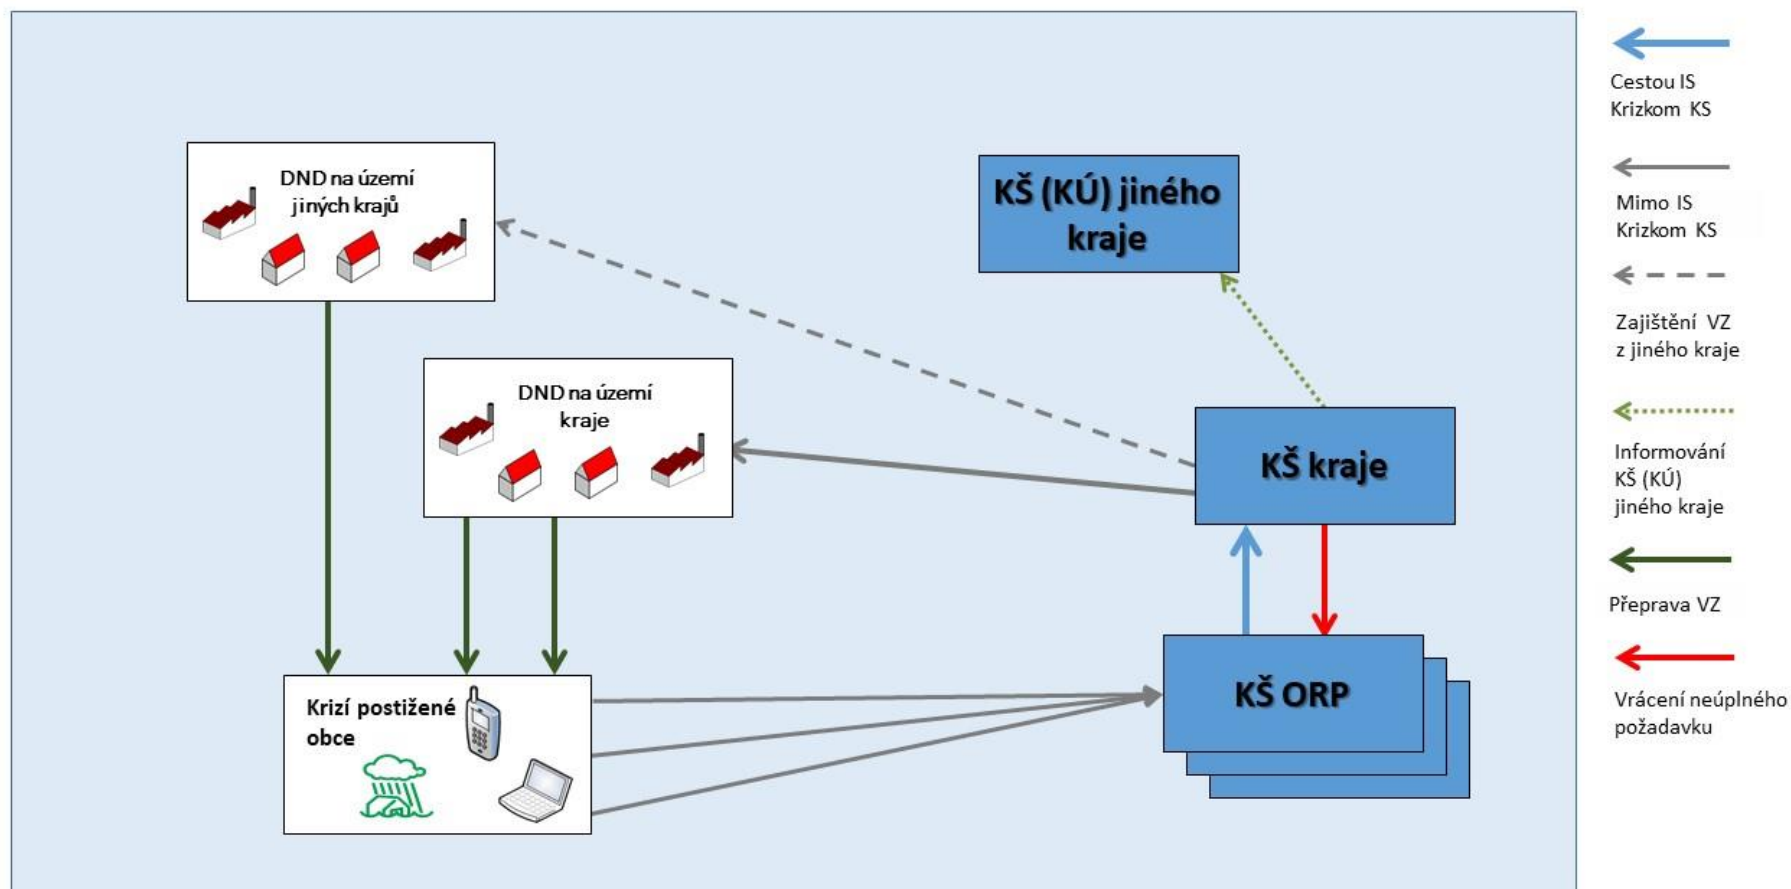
DND na území jiných krajů

KŠ (KÚ) jiného kraje

DND na území kraje

KŠ kraje

Krizí postižené obce

KŠ ORP

Cestou IS Krizkom KS

Mimo IS Krizkom KS

Zajištění VZ z jiného kraje

Informování KŠ (KÚ) jiného kraje

Přeprava VZ

Vrácení neúplného požadavku